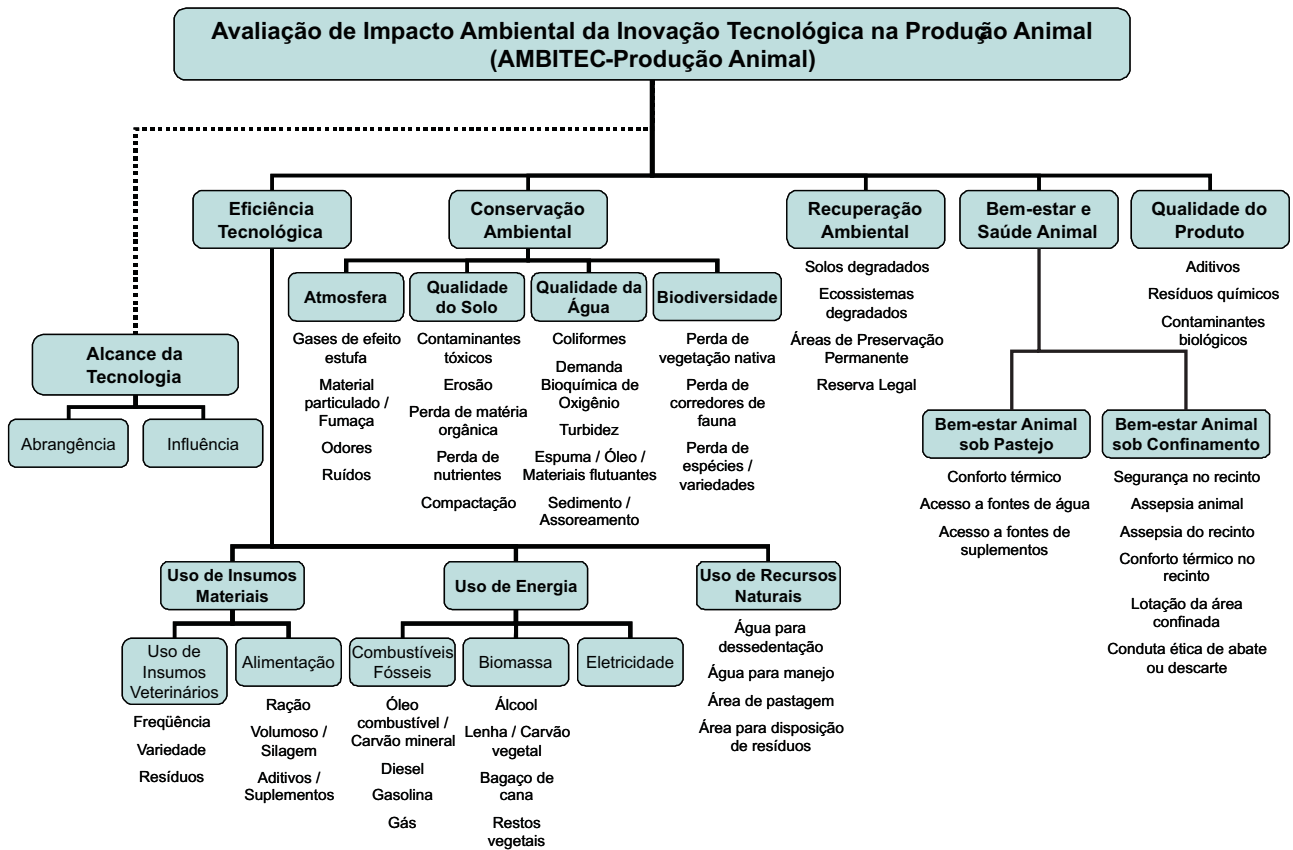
Avaliação de Impacto Ambiental da Inovação Tecnológica na Produção Animal
(AMBITEC-Produção Animal)

Alcance da Tecnologia
Abrangência
Influência

Eficiência Tecnológica

Uso de Insumos Materiais
Uso de Insumos Veterinários
Freqüência
Variedade
Resíduos
Alimentação
Ração
Volumoso / Silagem
Aditivos / Suplementos

Uso de Energia
Combustíveis Fósseis
Óleo combustível / Carvão mineral
Diesel
Gasolina
Gás
Biomassa
Álcool
Lenha / Carvão vegetal
Bagaço de cana
Restos vegetais
Eletricidade

Uso de Recursos Naturais
Água para dessedentação
Água para manejo
Área de pastagem
Área para disposição de resíduos

Conservação Ambiental
Atmosfera
Gases de efeito estufa
Material particulado / Fumaça
Odores
Ruídos
Qualidade do Solo
Contaminantes tóxicos
Erosão
Perda de matéria orgânica
Perda de nutrientes
Compactação
Qualidade da Água
Coliformes
Demanda Bioquímica de Oxigênio
Turbidez
Espuma / Óleo / Materiais flutuantes
Sedimento / Assoreamento
Biodiversidade
Perda de vegetação nativa
Perda de corredores de fauna
Perda de espécies / variedades

Recuperação Ambiental
Solos degradados
Ecossistemas degradados
Áreas de Preservação Permanente
Reserva Legal

Bem-estar e Saúde Animal
Bem-estar Animal sob Pastejo
Conforto térmico
Acesso a fontes de água
Acesso a fontes de suplementos
Bem-estar Animal sob Confinamento
Segurança no recinto
Assepsia animal
Assepsia do recinto
Conforto térmico no recinto
Lotação da área confinada
Conduta ética de abate ou descarte

Qualidade do Produto
Aditivos
Resíduos químicos
Contaminantes biológicos